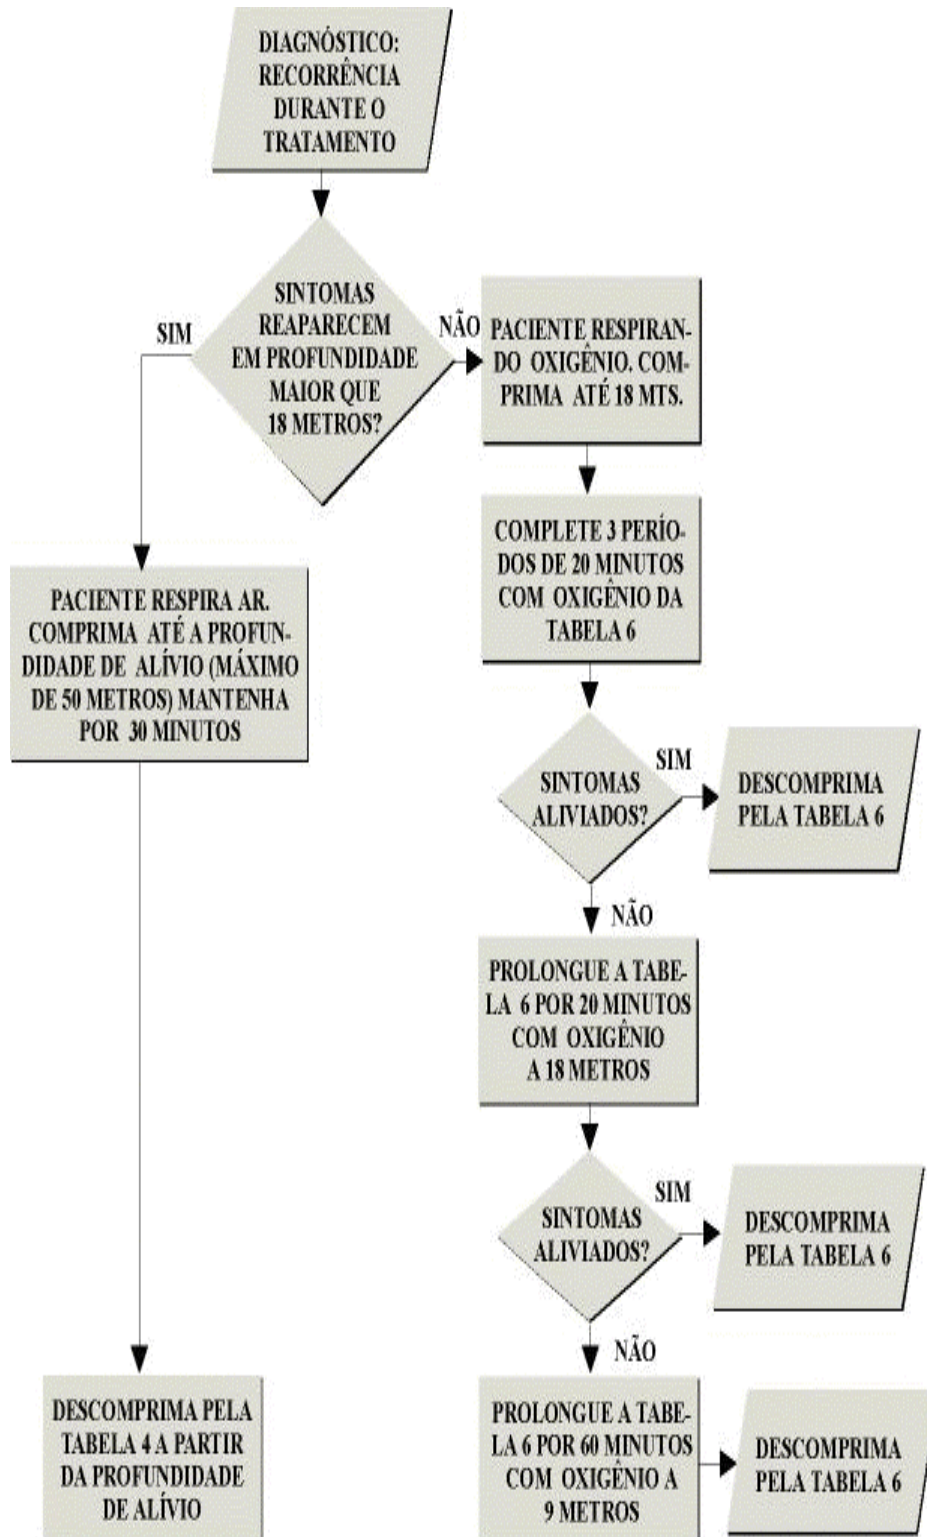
DIAGNÓSTICO: RECORRÊNCIA DURANTE O TRATAMENTO

SINTOMAS REAPARECEM EM PROFUNDIDADE MAIOR QUE 18 METROS?

SIM

NÃO

PACIENTE RESPIRANDO OXIGÊNIO. COMPRIMA ATÉ 18 MTS.

COMPLETE 3 PERÍODOS DE 20 MINUTOS COM OXIGÊNIO DA TABELA 6

PACIENTE RESPIRA AR. COMPRIMA ATÉ A PROFUNDIDADE DE ALÍVIO (MÁXIMO DE 50 METROS) MANTENHA POR 30 MINUTOS

SINTOMAS ALIVIADOS?

SIM

DESCOMPRIMA PELA TABELA 6

NÃO

PROLONGUE A TABELA 6 POR 20 MINUTOS COM OXIGÊNIO A 18 METROS

SINTOMAS ALIVIADOS?

SIM

DESCOMPRIMA PELA TABELA 6

NÃO

DESCOMPRIMA PELA TABELA 4 A PARTIR DA PROFUNDIDADE DE ALÍVIO

PROLONGUE A TABELA 6 POR 60 MINUTOS COM OXIGÊNIO A 9 METROS

DESCOMPRIMA PELA TABELA 6